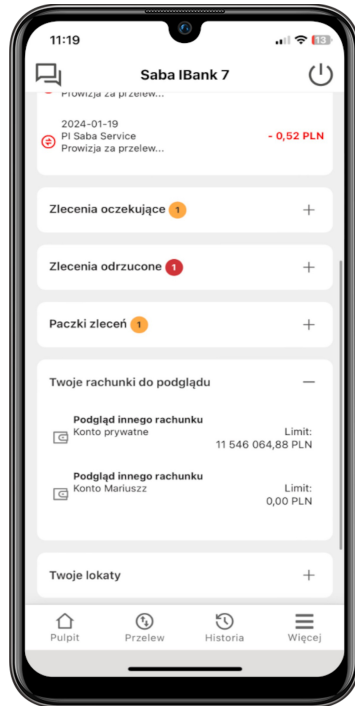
11:19

13

Saba IBank 7

Prowizja za przelew...

2024-01-19
PI Saba Service
Prowizja za przelew...

- 0,52 PLN

Zlecenia oczekujące 1

Zlecenia odrzucone 1

Paczki zleceń 1

Twoje rachunki do podglądu

Podgląd innego rachunku
Konto prywatne
Limit:
11 546 064,88 PLN

Podgląd innego rachunku
Konto Mariuszz
Limit:
0,00 PLN

Twoje lokaty

Pulpit
Przelew
Historia
Więcej